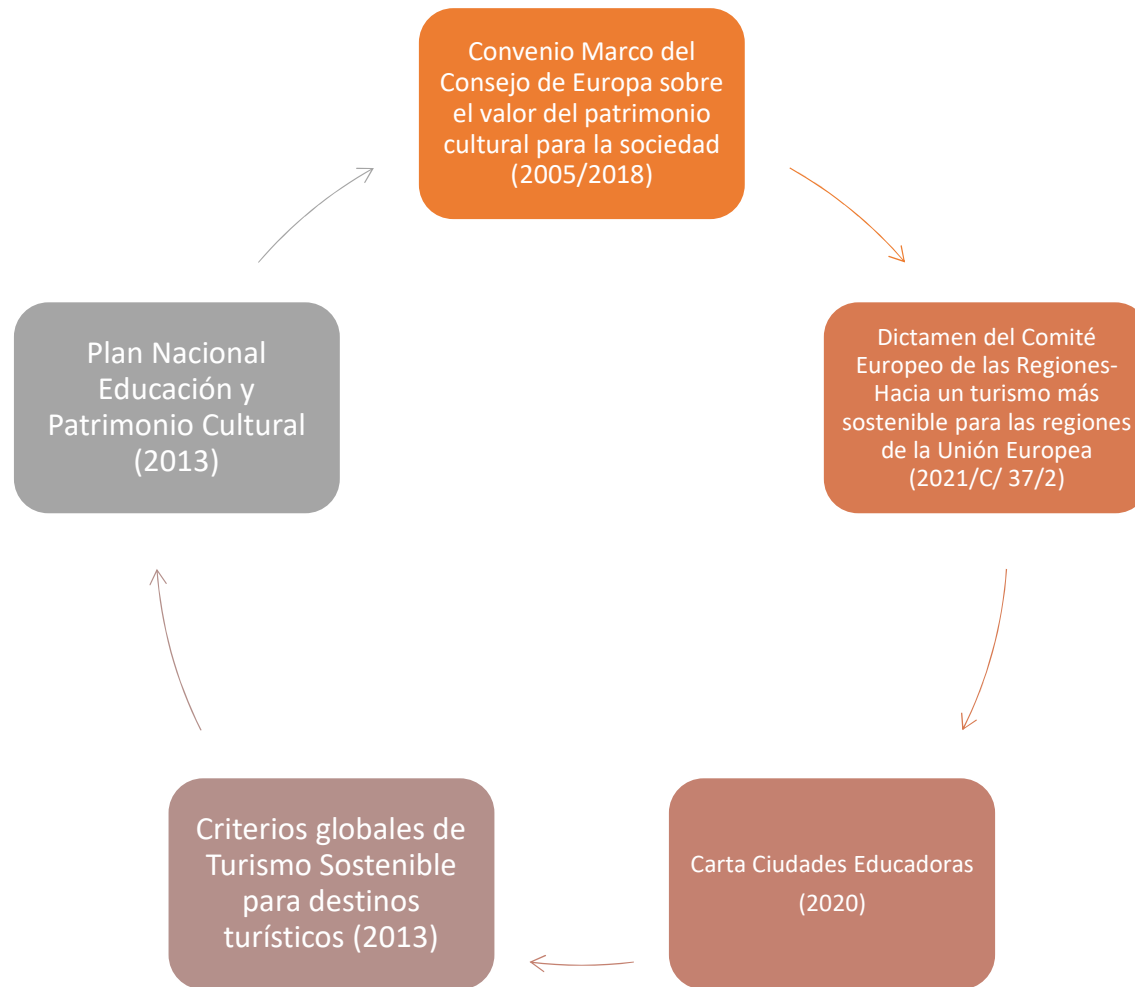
Convenio Marco del Consejo de Europa sobre el valor del patrimonio cultural para la sociedad (2005/2018)

Dictamen del Comité Europeo de las Regiones- Hacia un turismo más sostenible para las regiones de la Unión Europea (2021/C/ 37/2)

Carta Ciudades Educadoras

(2020)

Criterios globales de Turismo Sostenible para destinos turísticos (2013)

Plan Nacional Educación y Patrimonio Cultural (2013)